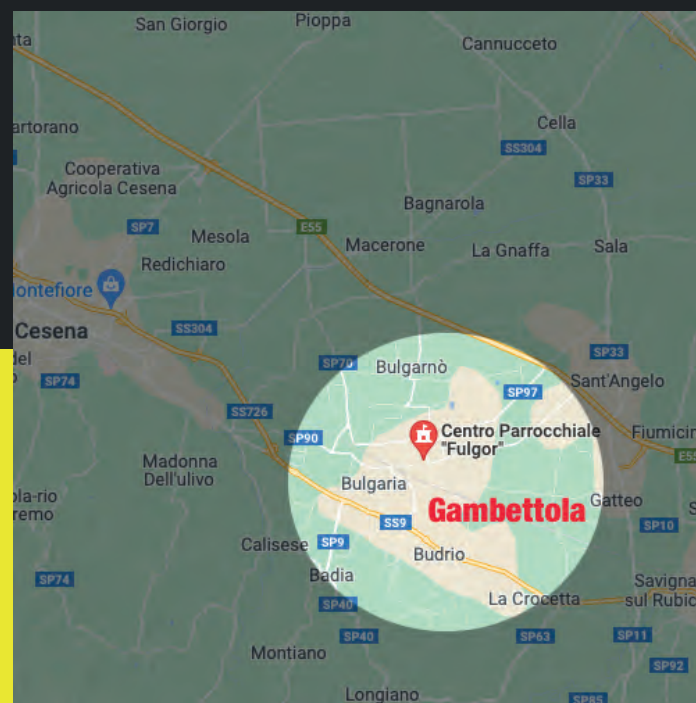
San Giorgio
Pioppa
nta
Cannucceto
artorano
Cella
SS304
Cooperativa Agricola Cesena
SP33
Bagnarola
SP7
Mesola
E55
Macerone
La Gnaffa
Sala
Redichiaro
ontefiore
Cesena
SS304
del
SP70
Bulgarnò
SP33
SP74
SP97
Sant'Angelo
SS726
SP90
Centro Parrocchiale "Fulgor"
Fiumicin
Madonna Dell'ulivo
E55
Bulgaria
la-rio
remo
Gambettola
Gatteo
SS9
SP10
Calisese
SP9
Budrio
SP74
Badia
Savign
SP40
La Crocetta
sul Rubic
SP40
SP63
SP11
Montiano
SP92
Longiano
SP85